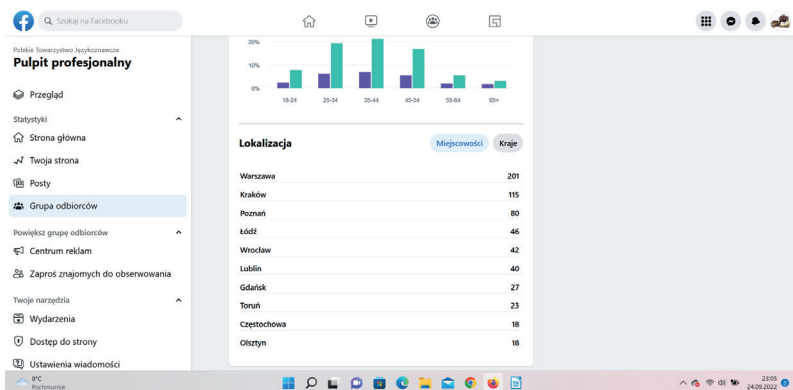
Szukaj na Facebooku

Polskie Towarzystwo Językoznawcze
Pulpit profesjonalny

Przegląd

Statystyki

Strona główna

Twoja strona

Posty

Grupa odbiorców

Powiększ grupę odbiorców

Centrum reklam

Zaproś znajomych do obserwowania

Twoje narzędzia

Wydarzenia

Dostęp do strony

Ustawienia wiadomości

20%

10%

0%

18-24 25-34 35-44 45-54 55-64 65+

Lokalizacja

Miejscowości Kraje

| | |
|---|---|
| Warszawa | 201 |
| Kraków | 115 |
| Poznań | 80 |
| Łódź | 46 |
| Wrocław | 42 |
| Lublin | 40 |
| Gdańsk | 27 |
| Toruń | 23 |
| Częstochowa | 18 |
| Olsztyn | 18 |

8°C
Pochmurnie

23:05
24.09.2022